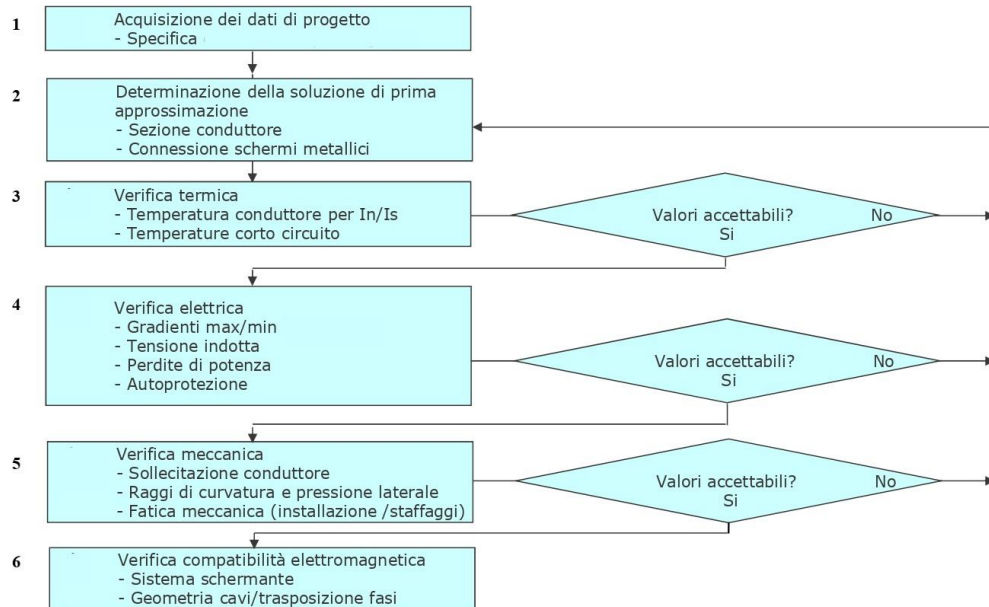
1
Acquisizione dei dati di progetto
- Specifica

2
Determinazione della soluzione di prima approssimazione
- Sezione conduttore
- Connessione schermi metallici

3
Verifica termica
- Temperatura conduttore per In/Is
- Temperature corto circuito

Valori accettabili? No
Si

4
Verifica elettrica
- Gradienti max/min
- Tensione indotta
- Perdite di potenza
- Autoprotezione

Valori accettabili? No
Si

5
Verifica meccanica
- Sollecitazione conduttore
- Raggi di curvatura e pressione laterale
- Fatica meccanica (installazione /staffaggi)

Valori accettabili? No
Si

6
Verifica compatibilità elettromagnetica
- Sistema schermante
- Geometria cavi/trasposizione fasi